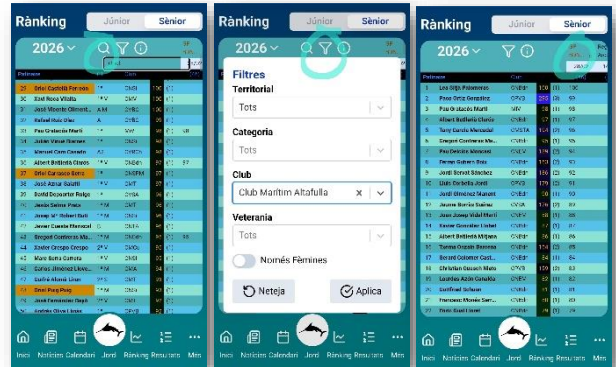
Rànking
Júnior
Sènior
2026

Inici Notícies Calendari Jordi Rànking Resultats Més

Rànking
Júnior
Sènior
2026
Filtres
Territorial
Tots
Categoria
Tots
Club
Club Marítim Altafulla
Veterania
Tots
Només Fèmines
Neteja
Aplica

Inici Notícies Calendari Jordi Rànking Resultats Més

Rànking
Júnior
Sènior
2026

Inici Notícies Calendari Jordi Rànking Resultats Més